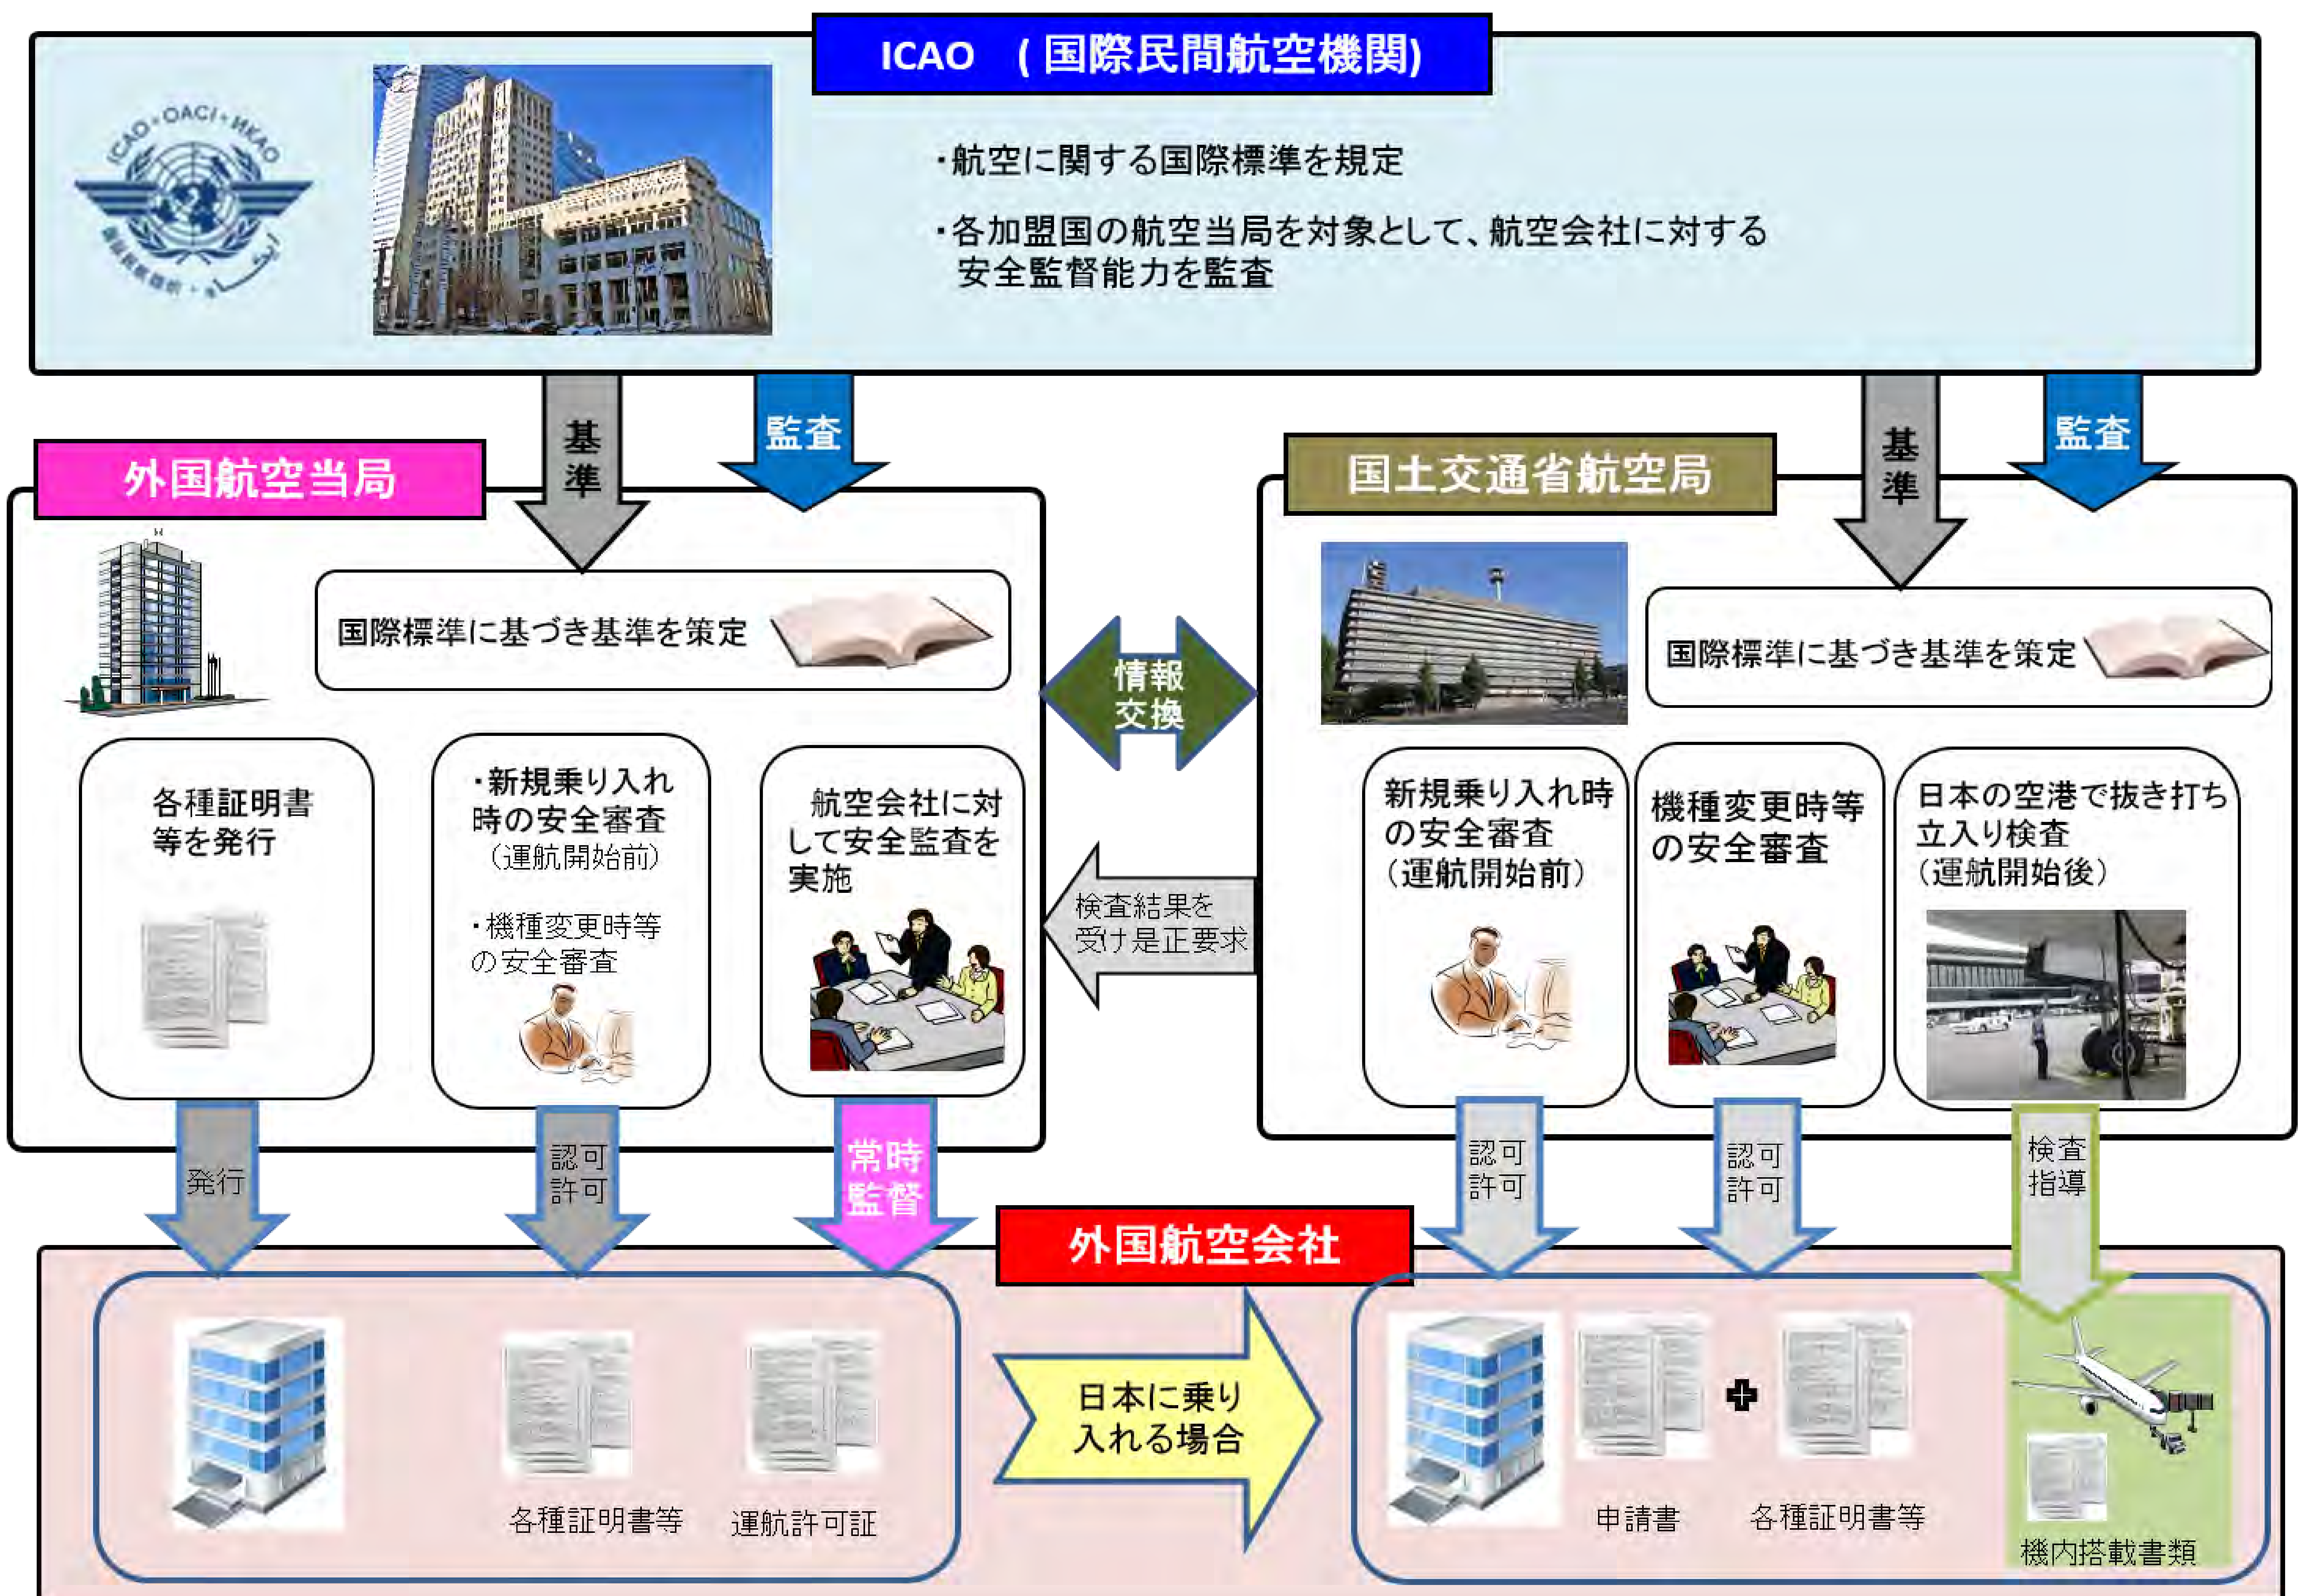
ICAO （国際民間航空機関）

ICAO・OACI・ИКАО

・航空に関する国際標準を規定

・各加盟国の航空当局を対象として、航空会社に対する安全監督能力を監査

基準

監査

基準

監査

外国航空当局

国際標準に基づき基準を策定

各種証明書等を発行

・新規乗り入れ時の安全審査（運航開始前）

・機種変更時等の安全審査

航空会社に対して安全監査を実施

情報交換

検査結果を受け是正要求

国土交通省航空局

国際標準に基づき基準を策定

新規乗り入れ時の安全審査（運航開始前）

機種変更時等の安全審査

日本の空港で抜き打ち立入り検査（運航開始後）

発行

認可許可

常時監督

認可許可

認可許可

検査指導

外国航空会社

各種証明書等

運航許可証

日本に乗り入れる場合

申請書

＋

各種証明書等

機内搭載書類